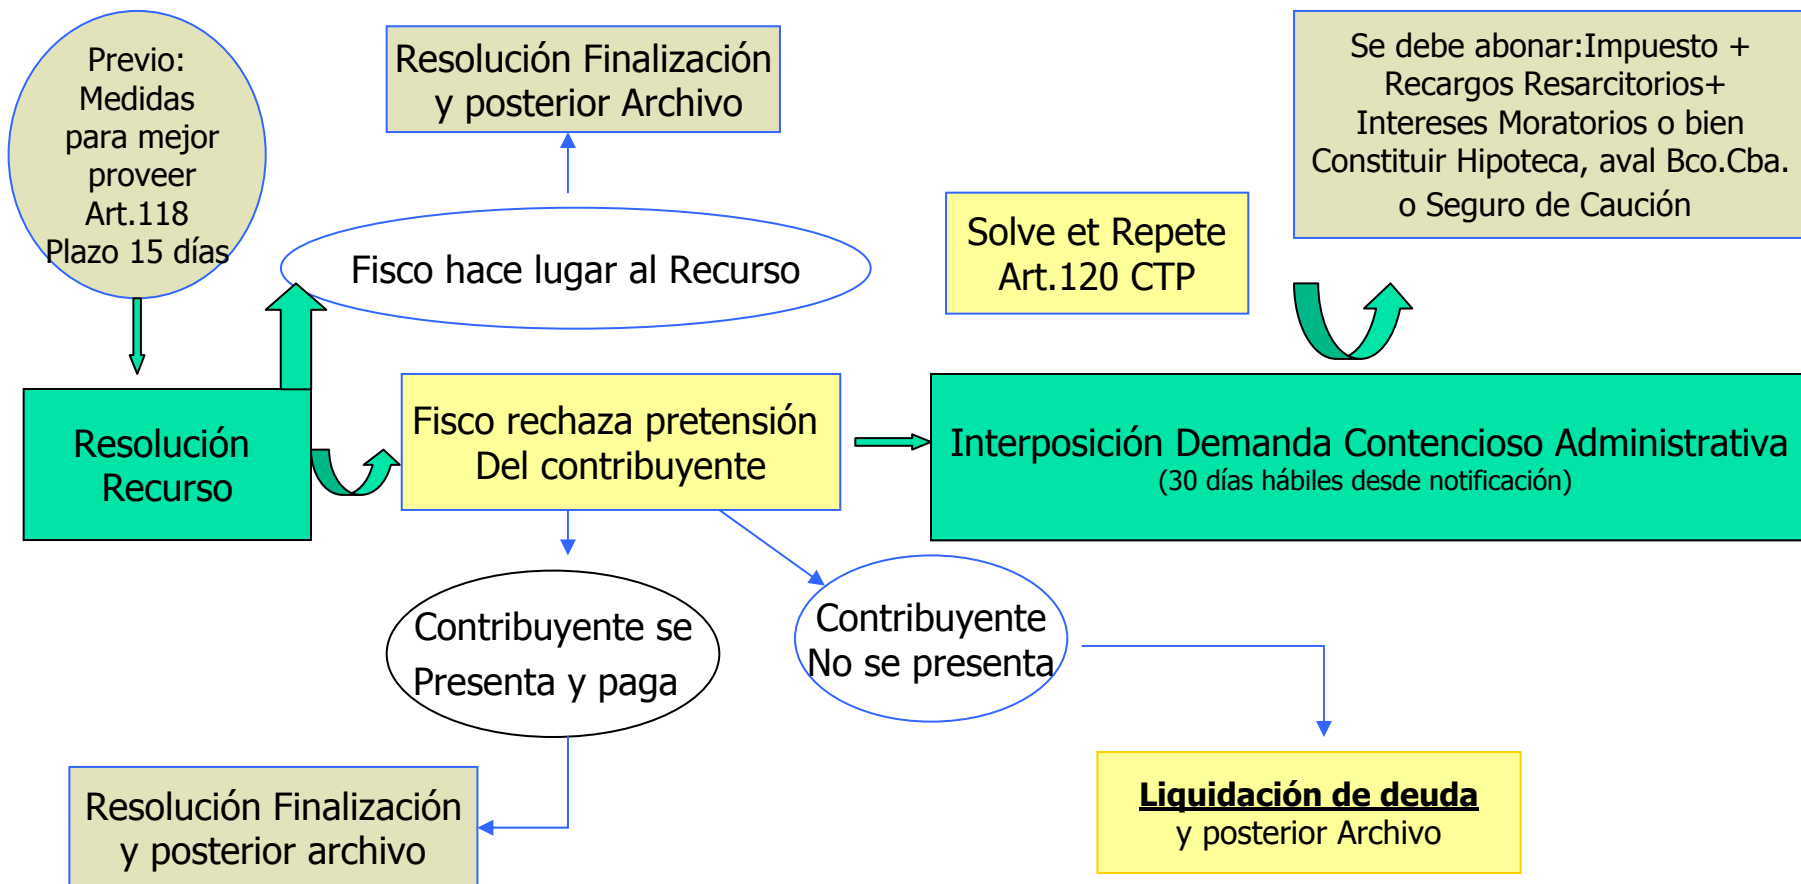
Previo: Medidas para mejor proveer Art.118 Plazo 15 días

Resolución Finalización y posterior Archivo

Se debe abonar:Impuesto + Recargos Resarcitorios+ Intereses Moratorios o bien Constituir Hipoteca, aval Bco.Cba. o Seguro de Caución

Fisco hace lugar al Recurso

Solve et Repete Art.120 CTP

Resolución Recurso

Fisco rechaza pretensión Del contribuyente

Interposición Demanda Contencioso Administrativa
(30 días hábiles desde notificación)

Contribuyente se Presenta y paga

Contribuyente No se presenta

Resolución Finalización y posterior archivo

**Liquidación de deuda**
y posterior Archivo